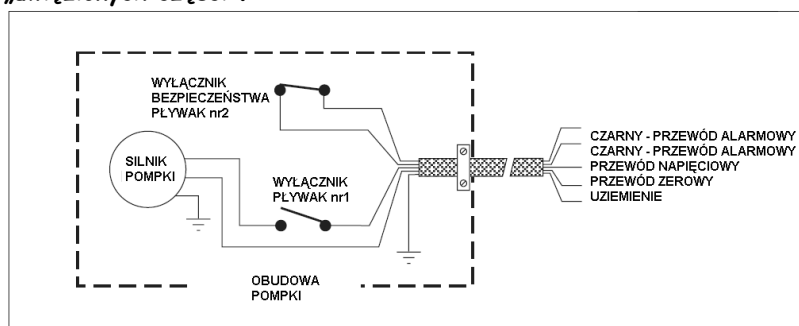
„zinteczonych części”:

WYŁĄCZNIK BEZPIECZEŃSTWA PŁYWAK nr2

SILNIK POMPKI

WYŁĄCZNIK PŁYWAK nr1

OBUDOWA POMPKI

CZARNY - PRZEWÓD ALARMOWY
CZARNY - PRZEWÓD ALARMOWY
PRZEWÓD NAPIĘCIOWY
PRZEWÓD ZEROWY
UZIEMIENIE